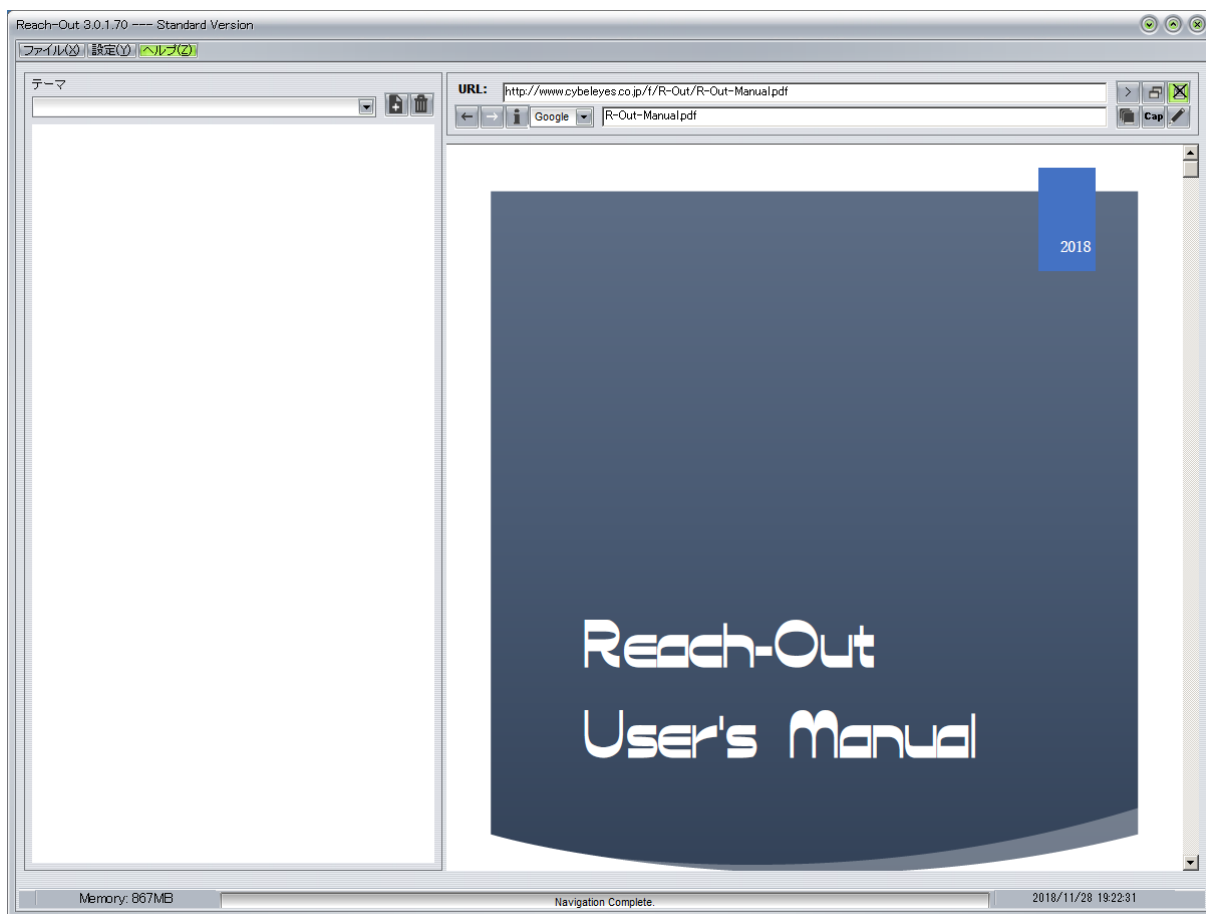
Reach-Out 3.0.1.70 --- Standard Version

ファイル(X) 設定(Y) ヘルプ(Z)

テーマ

URL: http://www.cybeleyes.co.jp/f/R-Out/R-Out-Manual.pdf

Google R-Out-Manual.pdf

Cap

2018

Reach-Out

User's Manual

Memory: 867MB

Navigation Complete.

2018/11/28 19:22:31